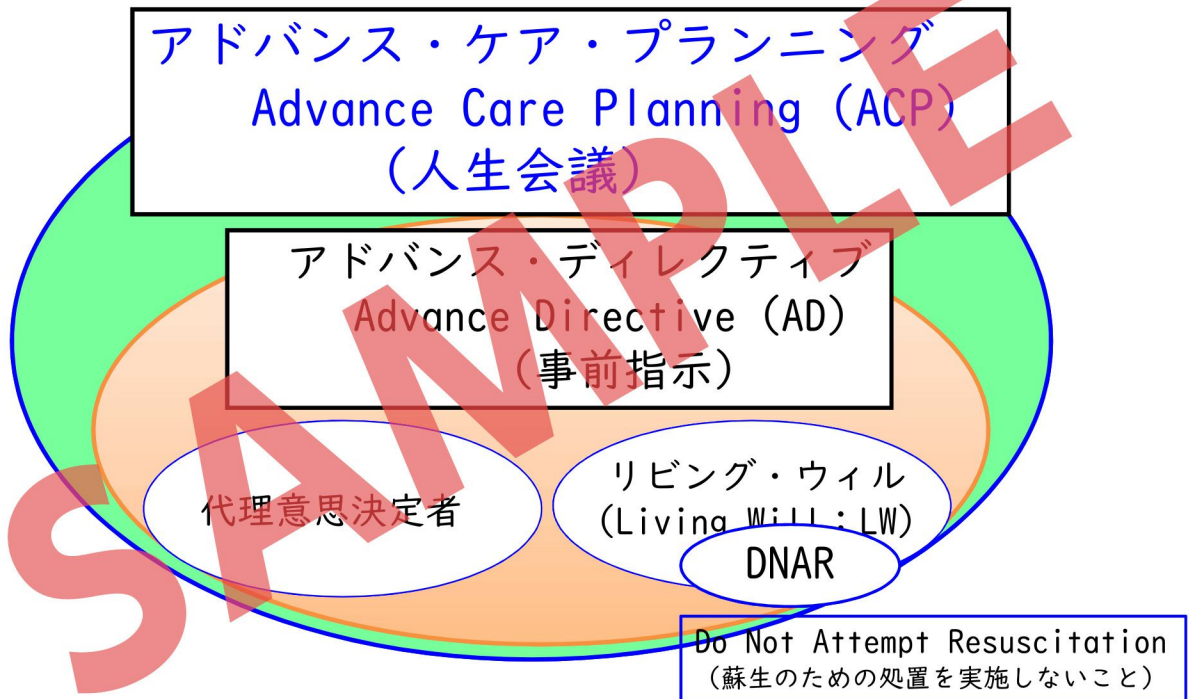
アドバンス・ケア・プランニング
Advance Care Planning (ACP)
(人生会議)

アドバンス・ディレクティブ
Advance Directive (AD)
(事前指示)

代理意思決定者

リビング・ウィル
(Living Will：LW)

DNAR

Do Not Attempt Resuscitation
(蘇生のための処置を実施しないこと)

SAMPLE